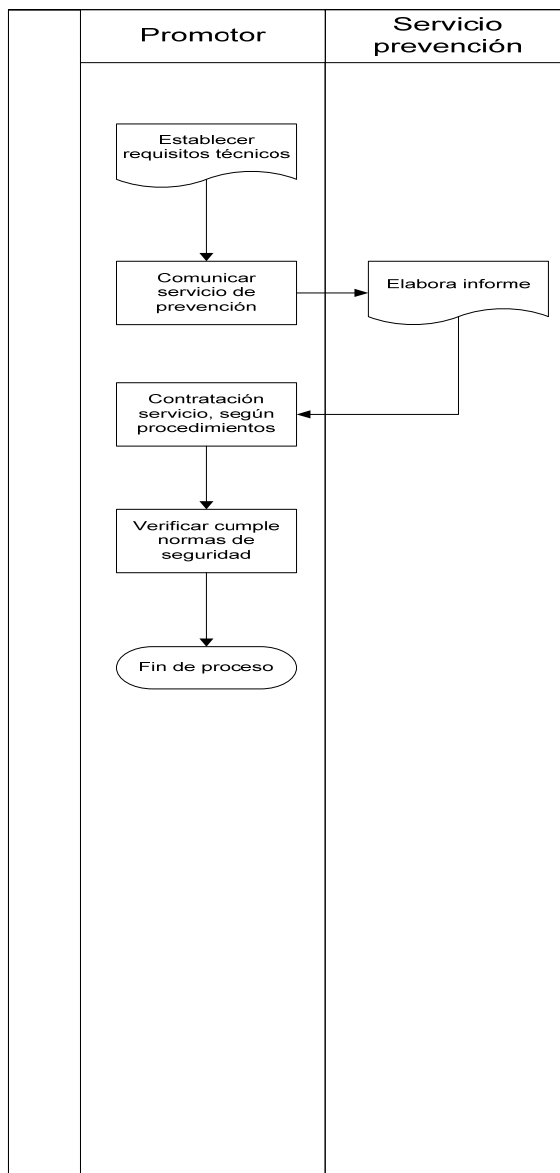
Promotor

Servicio prevención

Establecer requisitos técnicos

Comunicar servicio de prevención

Elabora informe

Contratación servicio, según procedimientos

Verificar cumple normas de seguridad

Fin de proceso